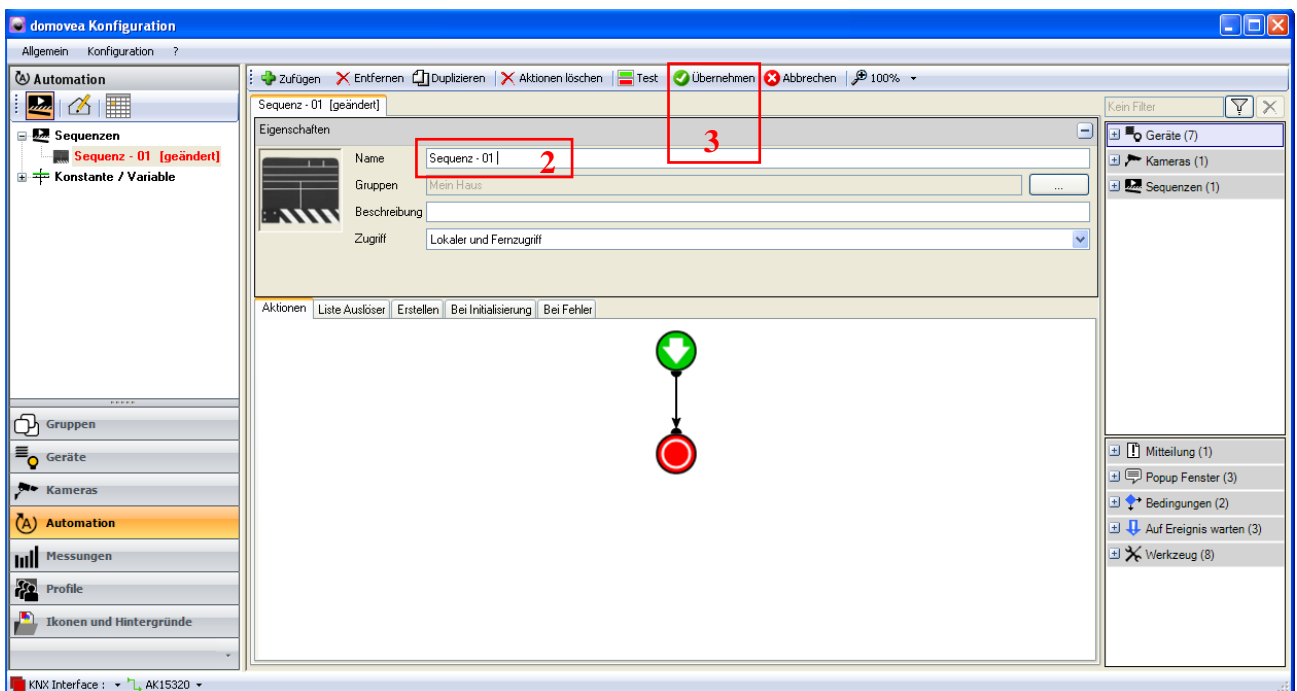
domovea Konfiguration

Allgemein Konfiguration ?

Automation

Zufügen Entfernen Duplizieren Aktionen löschen Test Übernehmen Abbrechen 100%

Sequenz - 01 [geändert]

Kein Filter

Sequenzen
Sequenz - 01 [geändert]
Konstante / Variable

Eigenschaften

Name Sequenz - 01

2

3

Gruppen Mein Haus ...

Beschreibung

Zugriff Lokaler und Fernzugriff

Geräte (7)
Kameras (1)
Sequenzen (1)

Aktionen | Liste Auslöser | Erstellen | Bei Initialisierung | Bei Fehler

Gruppen
Geräte
Kameras
Automation
Messungen
Profile
Ikonen und Hintergründe

Mitteilung (1)
Popup Fenster (3)
Bedingungen (2)
Auf Ereignis warten (3)
Werkzeug (8)

KNX Interface : AK15320